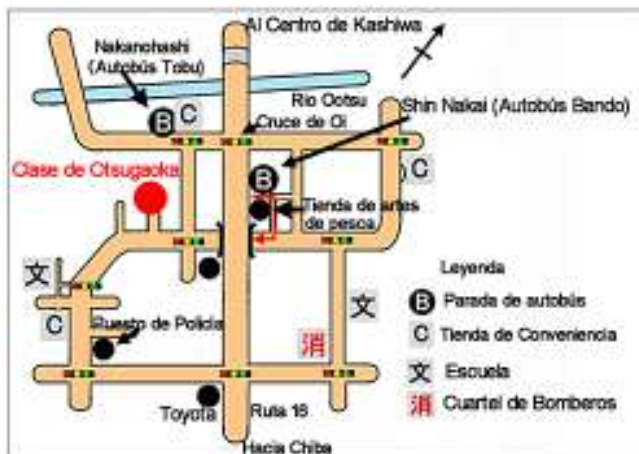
Al Centro de Kashiwa

Nakanohashi (Autobús Tobu)

B C

Rio Ootsu

Cruce de Oi

Shin Nakai (Autobús Bando)

Clase de Otsugaoka

B

C

Tienda de artes de pesca

文

C

Puesto de Policía

文

消

Toyota

Ruta 16

Hacia Chiba

Leyenda

B Parada de autobús

C Tienda de Conveniencia

文 Escuela

消 Cuartel de Bomberos